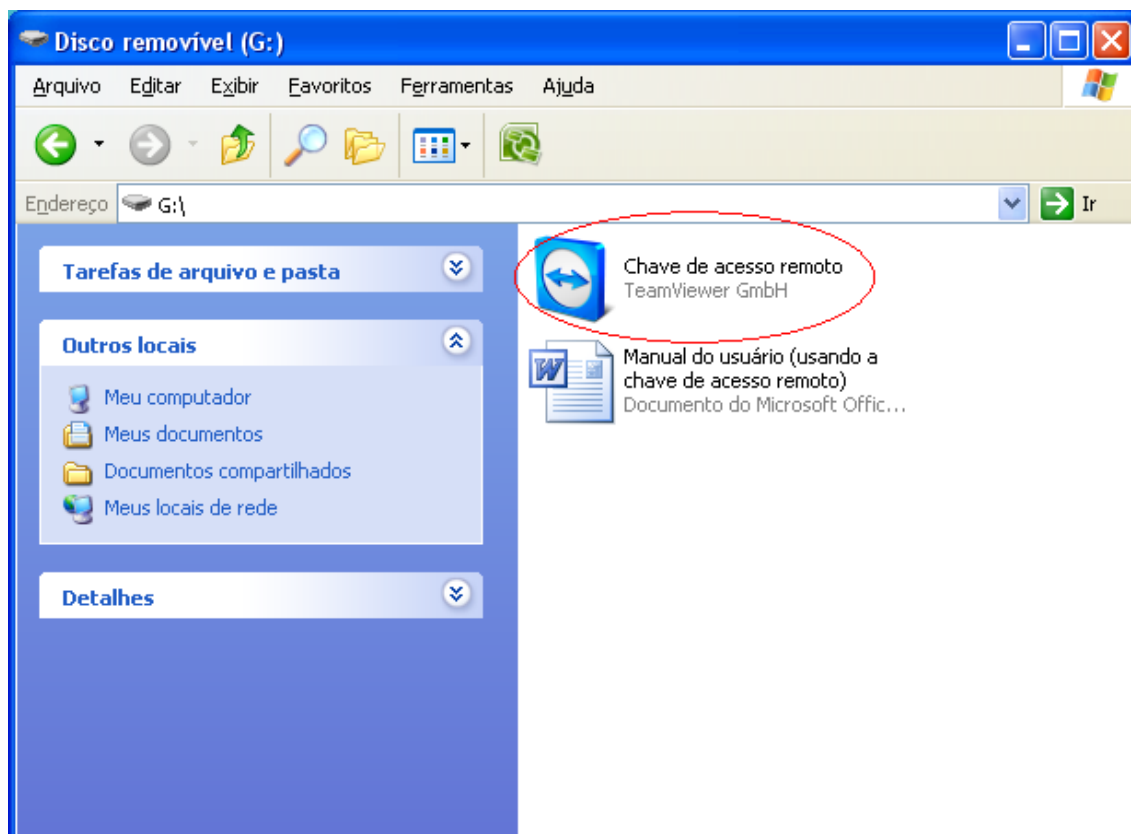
Disco removível (G:)

Arquivo Editar Exibir Favoritos Ferramentas Ajuda

Endereço G:\

Ir

Tarefas de arquivo e pasta

Outros locais

Meu computador
Meus documentos
Documentos compartilhados
Meus locais de rede

Detalhes

Chave de acesso remoto
TeamViewer GmbH

Manual do usuário (usando a chave de acesso remoto)
Documento do Microsoft Offic...